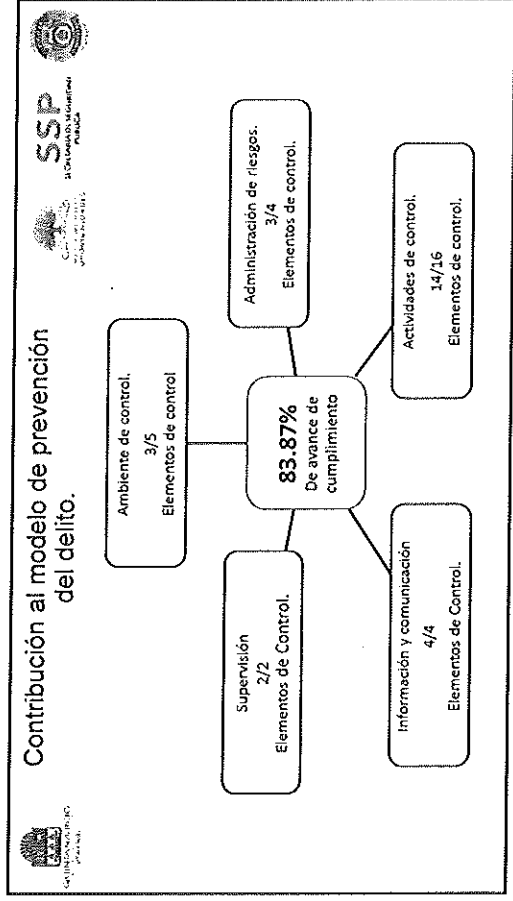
Contribución al modelo de prevención del delito.

SSP

Ambiente de control.
3/5
Elementos de control

Administración de riesgos.
3/4
Elementos de control.

83.87%
De avance de cumplimiento

Supervisión
2/2
Elementos de Control.

Información y comunicación
4/4
Elementos de Control.

Actividades de control.
14/16
Elementos de control.